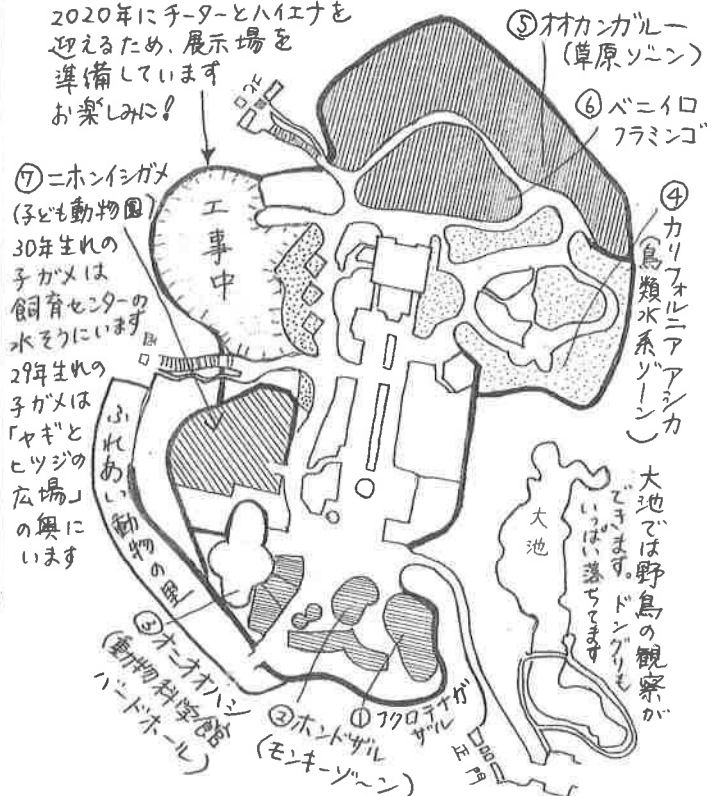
2020年にチーターとハイエナを迎えるため、展示場を準備しています
お楽しみに!

⑤オオカンガルー
(草原ゾーン)

⑥ベニイロフラミンゴ

④カリフォルニアアシカ
(鳥類水系ゾーン)

⑦ニホンイシガメ
(子ども動物園)
30年生れの子ガメは飼育センターの水そうにいます
29年生れの子ガメは「ヤギとヒツジの広場」の奥にいます

工事中

門

ふれあい動物の里

大池

大池では野鳥の観察ができます。ドングリもいっぱい落ちてます

③オニオオハシ
(動物科学館バードホール)

②ホンドザル
(モンキーゾーン)

①アクロテナガザル

正門